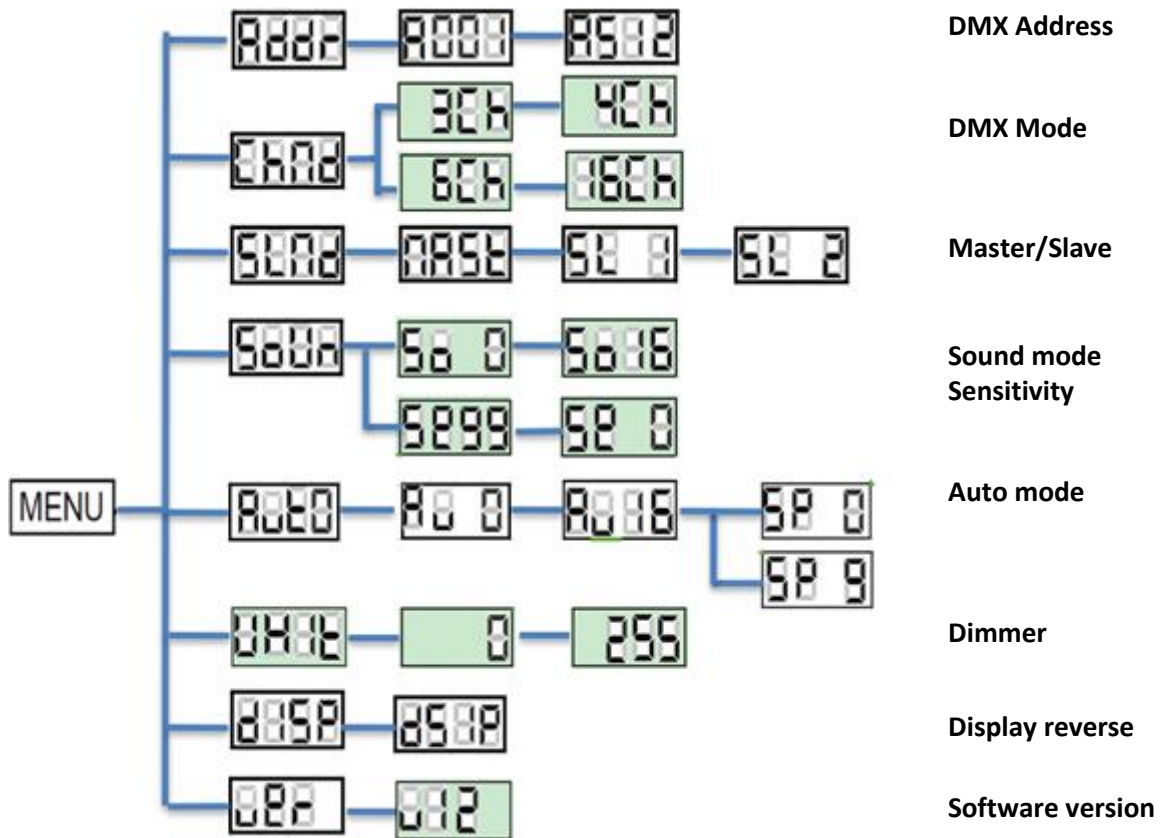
MENU

Addr — A001 — A512 DMX Address

ChNd — 3Ch — 4Ch
6Ch — 16Ch DMX Mode

SLNd — NASt — SL 1 — SL 2 Master/Slave

SoUN — So 0 — So16
SE99 — SE 0 Sound mode Sensitivity

AutO — Au 0 — Au16 — SP 0
SP 9 Auto mode

UHIt — 0 — 255 Dimmer

dISP — dSIP Display reverse

UEr — U12 Software version